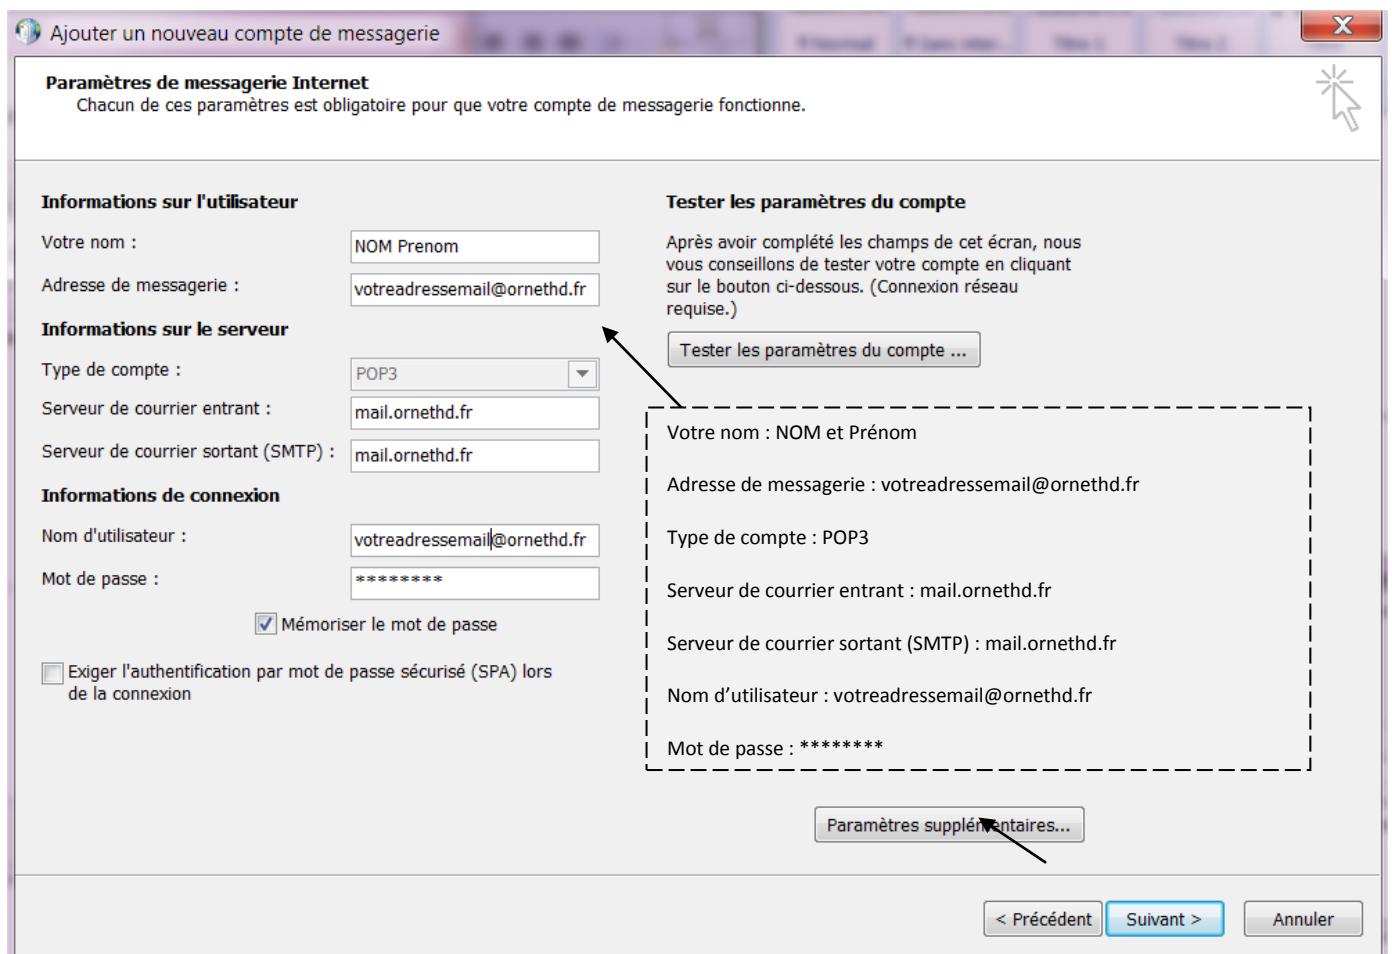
Ajouter un nouveau compte de messagerie

Paramètres de messagerie Internet
Chacun de ces paramètres est obligatoire pour que votre compte de messagerie fonctionne.

Informations sur l'utilisateur

Votre nom : NOM Prenom

Adresse de messagerie : votreadressemail@ornethd.fr

Informations sur le serveur

Type de compte : POP3

Serveur de courrier entrant : mail.ornethd.fr

Serveur de courrier sortant (SMTP) : mail.ornethd.fr

Informations de connexion

Nom d'utilisateur : votreadressemail@ornethd.fr

Mot de passe : ********

Mémoriser le mot de passe

Exiger l'authentification par mot de passe sécurisé (SPA) lors de la connexion

Tester les paramètres du compte

Après avoir complété les champs de cet écran, nous vous conseillons de tester votre compte en cliquant sur le bouton ci-dessous. (Connexion réseau requise.)

Tester les paramètres du compte ...

Votre nom : NOM et Prénom

Adresse de messagerie : votreadressemail@ornethd.fr

Type de compte : POP3

Serveur de courrier entrant : mail.ornethd.fr

Serveur de courrier sortant (SMTP) : mail.ornethd.fr

Nom d’utilisateur : votreadressemail@ornethd.fr

Mot de passe : ********

Paramètres supplémentaires...

< Précédent Suivant > Annuler